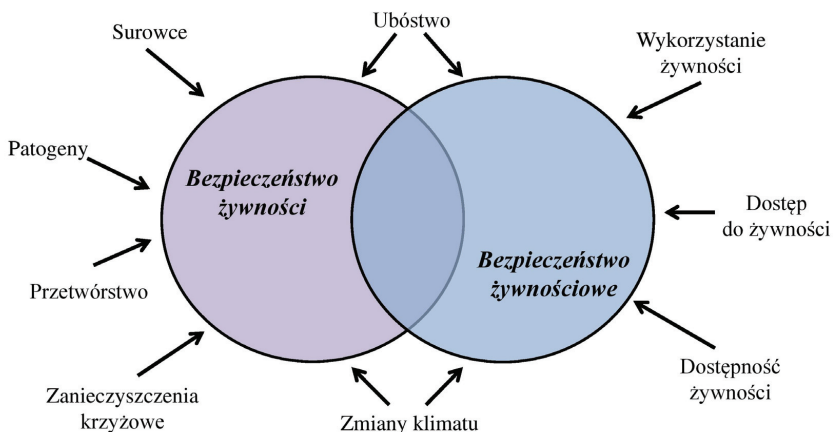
Surowce

Ubóstwo

Wykorzystanie żywności

Patogeny

Bezpieczeństwo żywności

Dostęp do żywności

Bezpieczeństwo żywnościowe

Przetwórstwo

Dostępność żywności

Zanieczyszczenia krzyżowe

Zmiany klimatu